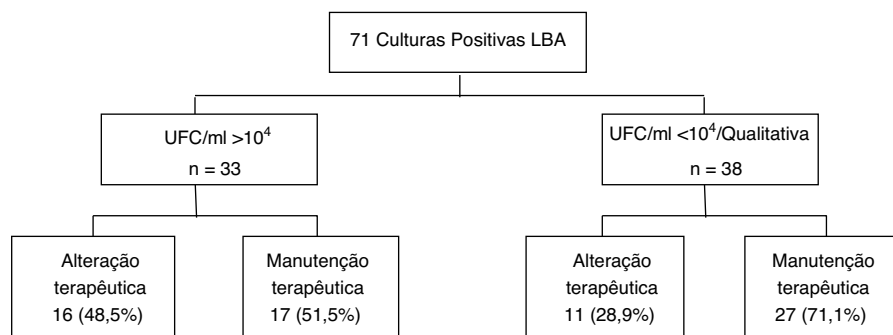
71 Culturas Positivas LBA

UFC/ml $>10^4$
n = 33

UFC/ml $<10^4$/Qualitativa
n = 38

Alteração terapêutica
16 (48,5%)

Manutenção terapêutica
17 (51,5%)

Alteração terapêutica
11 (28,9%)

Manutenção terapêutica
27 (71,1%)